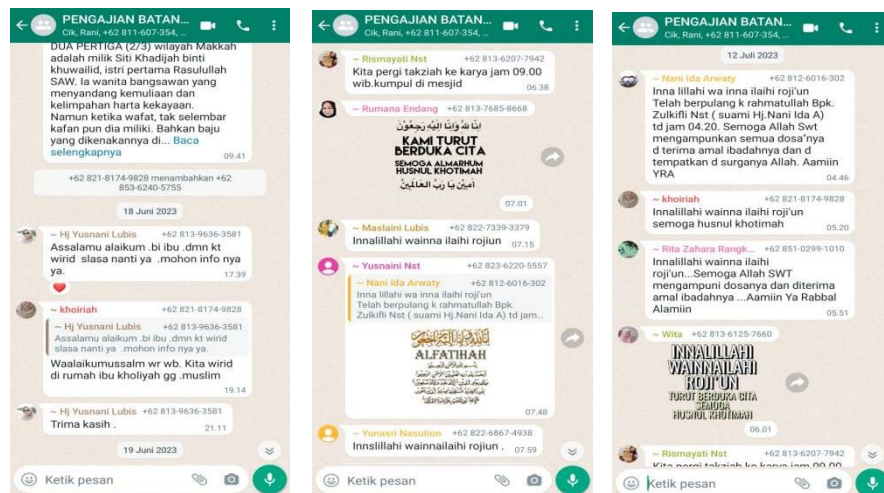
PENGAJIAN BATAN...
Cik, Rani, +62 811-607-354, ...

DUA PERTIGA (2/3) wilayah Makkah adalah milik Siti Khadijah binti khuwailid, istri pertama Rasulullah SAW. Ia wanita bangsawan yang menyandang kemuliaan dan kelimpahan harta kekayaan. Namun ketika wafat, tak selembar kafan pun dia miliki. Bahkan baju yang dikenakannya di... Baca selengkapnya
09.41

+62 821-8174-9828 menambahkan +62 853-6240-5755

18 Juni 2023

~ Hj Yusnani Lubis +62 813-9636-3581
Assalamu alaikum .bi ibu .dmn kt wirid slasa nanti ya .mohon info nya ya.
17.39

~ khoiriah +62 821-8174-9828
~ Hj Yusnani Lubis +62 813-9636-3581
Assalamu alaikum .bi ibu .dmn kt wirid slasa nanti ya .mohon info nya ya.
Waalaikumussalm wr wb. Kita wirid di rumah ibu kholiyah gg .muslim
19.14

~ Hj Yusnani Lubis +62 813-9636-3581
Trima kasih .
21.11

19 Juni 2023

Ketik pesan

PENGAJIAN BATAN...
Cik, Rani, +62 811-607-354, ...

~ Rismayati Nst +62 813-6207-7942
Kita pergi takziah ke karya jam 09.00 wib.kumpul di mesjid
06.38

~ Rumana Endang +62 813-7685-8668
انا لله وانا اليه رجعون
KAMI TURUT BERDUKA CITA
SEMOGA ALMARHUM HUSNUL KHOTIMAH
آمين يا رب العالمين
07.01

~ Maslaini Lubis +62 822-7339-3379
Innalillahi wainna ilaihi rojiun 07.15

~ Yusnaini Nst +62 823-6220-5557
~ Nani Ida Arwaty +62 812-6016-302
Inna lillahi wa inna ilaihi roji'un
Telah berpulang k rahmatullah Bpk. Zulkifli Nst ( suami Hj.Nani Ida A) td jam...
ALFATIHAH
07.48

~ Yunasri Nasution +62 822-6867-4938
Innslillahi wainnailaihi rojiun . 07.59

Ketik pesan

PENGAJIAN BATAN...
Cik, Rani, +62 811-607-354, ...

12 Juli 2023

~ Nani Ida Arwaty +62 812-6016-302
Inna lillahi wa inna ilaihi roji'un
Telah berpulang k rahmatullah Bpk. Zulkifli Nst ( suami Hj.Nani Ida A) td jam 04.20. Semoga Allah Swt mengampunkan semua dosa'nya d terima amal ibadahnya dan d tempatkan d surganya Allah. Aamiin YRA
04.46

~ khoiriah +62 821-8174-9828
Innalillahi wainna ilaihi roji'un semoga husnul khotimah
05.20

~ Rita Zahara Rangk... +62 851-0299-1010
Innalillahi wainna ilaihi roji'un...Semoga Allah SWT mengampuni dosanya dan diterima amal ibadahnya ...Aamiin Ya Rabbal Alamiin
05.51

~ Wita +62 813-6125-7660
INNALILLAHI WAINNAILAHI ROJI'UN
TURUT BERDUKA CITA
SEMOGA HUSNUL KHOTIMAH
06.01

~ Rismayati Nst +62 813-6207-7942
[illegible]

Ketik pesan